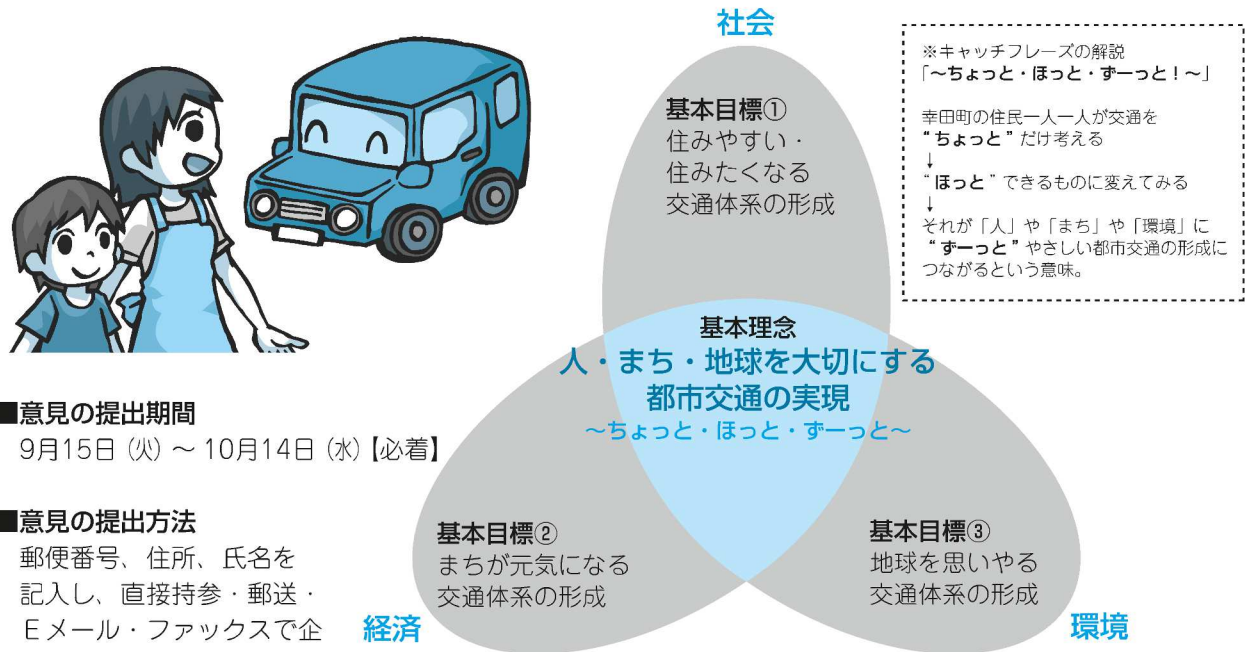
社会

基本目標①
住みやすい・
住みたくなる
交通体系の形成

※キャッチフレーズの解説
「～ちょっと・ほっと・ずーっと！～」

幸田町の住民一人一人が交通を
“ちょっと”だけ考える
↓
“ほっと”できるものに変えてみる
↓
それが「人」や「まち」や「環境」に
“ずーっと”やさしい都市交通の形成に
つながるという意味。

基本理念
人・まち・地球を大切にする
都市交通の実現
～ちょっと・ほっと・ずーっと～

■意見の提出期間
9月15日（火）～ 10月14日（水）【必着】

■意見の提出方法
郵便番号、住所、氏名を
記入し、直接持参・郵送・
Eメール・ファックスで企

基本目標②
まちが元気になる
交通体系の形成

経済

基本目標③
地球を思いやる
交通体系の形成

環境